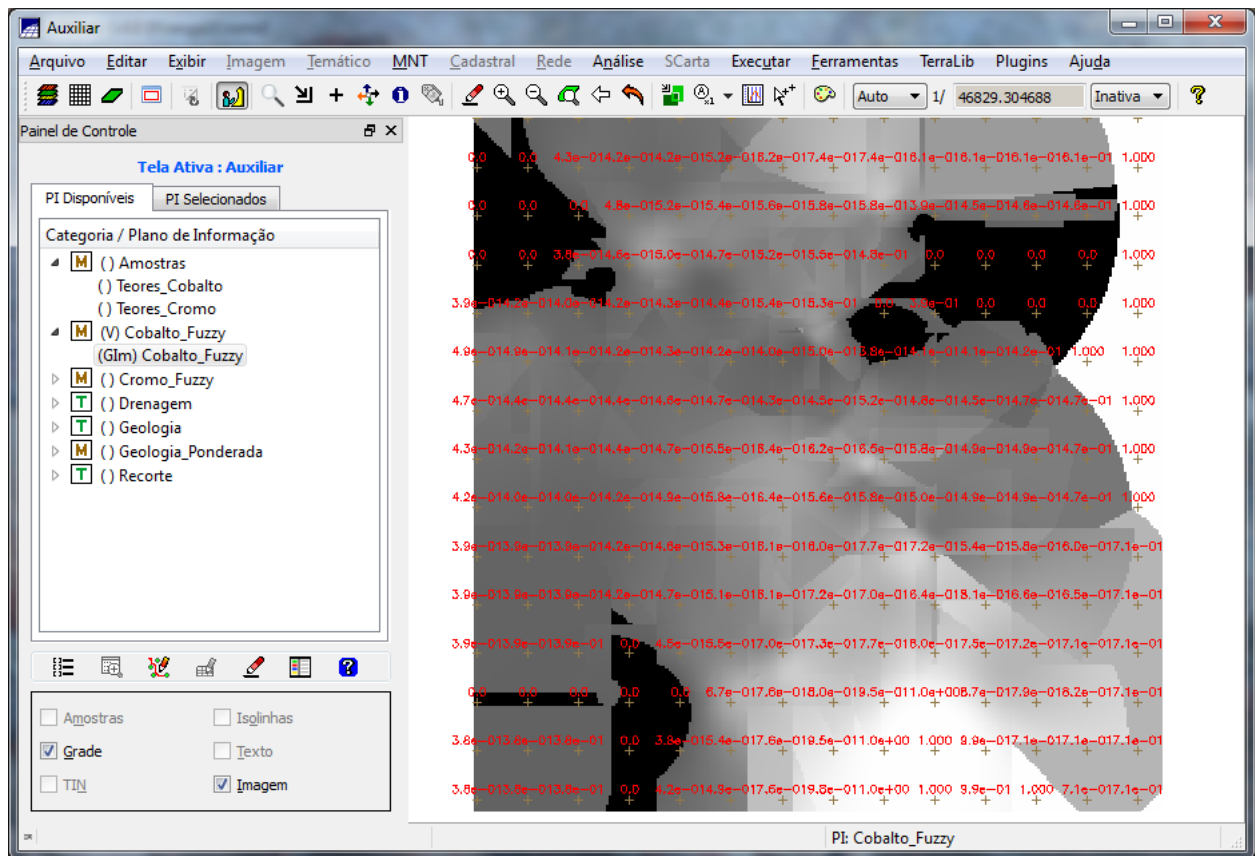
Auxiliar

Arquivo Editar Exibir Imagem Temático MNT Cadastral Rede Análise SCarta Executar Ferramentas TerraLib Plugins Ajuda

Auto 1/ 46829.304688 Inativa

Painel de Controle

Tela Ativa : Auxiliar

PI Disponíveis PI Selecionados

Categoria / Plano de Informação

M () Amostras
() Teores_Cobalto
() Teores_Cromo
M (V) Cobalto_Fuzzy
(GIm) Cobalto_Fuzzy
M () Cromo_Fuzzy
T () Drenagem
T () Geologia
M () Geologia_Ponderada
T () Recorte

Amostras
Isolinhas
Grade
Texto
TIN
Imagem

0.0 0.0 4.3e-014.2e-014.2e-015.2e-016.2e-017.4e-017.4e-016.1e-016.1e-016.1e-016.1e-01 1.000
0.0 0.0 0.0 4.8e-015.2e-015.4e-015.6e-015.8e-015.8e-013.9e-014.5e-014.6e-014.6e-01 1.000
0.0 0.0 3.8e-014.6e-015.0e-014.7e-015.2e-015.5e-014.8e-01 0.0 0.0 0.0 0.0 1.000
3.9e-014.2e-014.0e-014.2e-014.3e-014.4e-015.4e-015.3e-01 0.0 3.9e-01 0.0 0.0 0.0 1.000
4.9e-014.9e-014.1e-014.2e-014.3e-014.2e-014.0e-015.0e-013.8e-014.1e-014.1e-014.2e-01 1.000 1.000
4.7e-014.4e-014.4e-014.4e-014.6e-014.7e-014.3e-014.5e-015.2e-014.8e-014.5e-014.7e-014.7e-01 1.000
4.3e-014.2e-014.1e-014.4e-014.7e-015.5e-015.4e-016.2e-016.5e-015.8e-014.9e-014.9e-014.7e-01 1.000
4.2e-014.0e-014.0e-014.2e-014.9e-015.8e-016.4e-015.6e-015.8e-015.0e-014.9e-014.9e-014.7e-01 1.000
3.9e-013.9e-013.9e-014.2e-014.6e-015.3e-016.1e-016.0e-017.7e-017.2e-015.4e-015.8e-016.0e-017.1e-01
3.9e-013.9e-013.9e-014.2e-014.7e-015.1e-016.1e-017.2e-017.0e-016.4e-018.1e-016.6e-016.5e-017.1e-01
3.9e-013.9e-013.9e-01 0.0 4.5e-016.5e-017.0e-017.3e-017.7e-018.0e-017.5e-017.2e-017.1e-017.1e-01
0.0 0.0 0.0 0.0 0.0 6.7e-017.6e-018.0e-019.5e-011.0e+008.7e-017.9e-018.2e-017.1e-01
3.8e-013.8e-013.8e-01 0.0 3.8e-015.4e-017.6e-019.5e-011.0e+00 1.000 9.9e-017.1e-017.1e-017.1e-01
3.8e-013.8e-013.8e-01 0.0 4.2e-014.9e-017.6e-019.8e-011.0e+00 1.000 9.9e-01 1.000 7.1e-017.1e-01

PI: Cobalto_Fuzzy